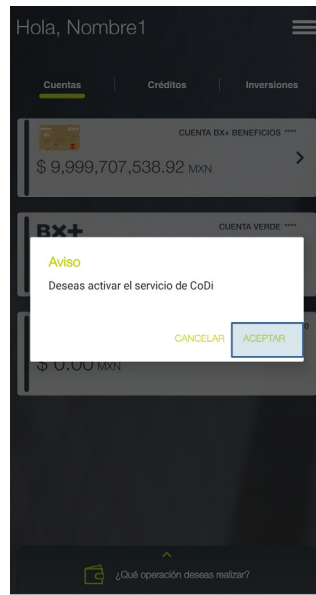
Hola, Nombre1

Cuentas | Créditos | Inversiones

CUENTA BX+ BENEFICIOS ****
$ 9,999,707,538.92 MXN

BX+
CUENTA VERDE ****

Aviso
Deseas activar el servicio de CoDi

CANCELAR ACEPTAR

$ 0.00 MXN

¿Qué operación deseas realizar?